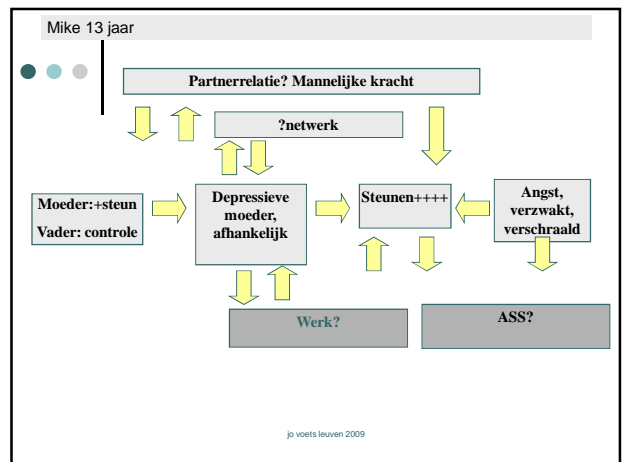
Mike 13 jaar

Partnerrelatie? Mannelijke kracht

?netwerk

Moeder:+steun

Vader: controle

Depressieve moeder, afhankelijk

Steunen++++

Angst, verzwakt, verschraald

Werk?

ASS?

jo voets leuven 2009